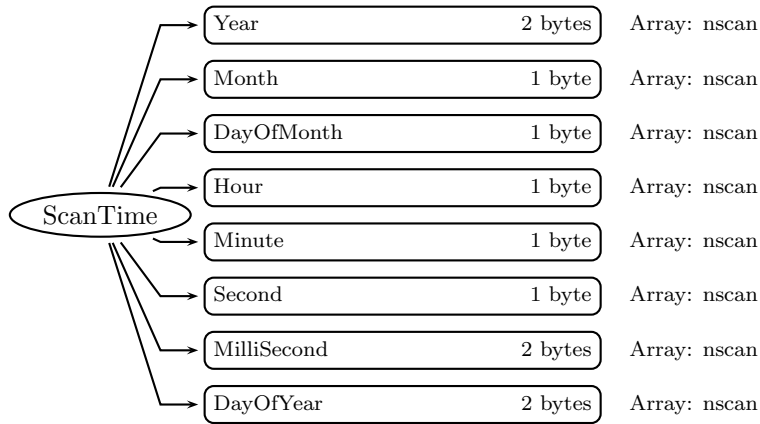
ScanTime

Year 2 bytes Array: nscan

Month 1 byte Array: nscan

DayOfMonth 1 byte Array: nscan

Hour 1 byte Array: nscan

Minute 1 byte Array: nscan

Second 1 byte Array: nscan

MilliSecond 2 bytes Array: nscan

DayOfYear 2 bytes Array: nscan